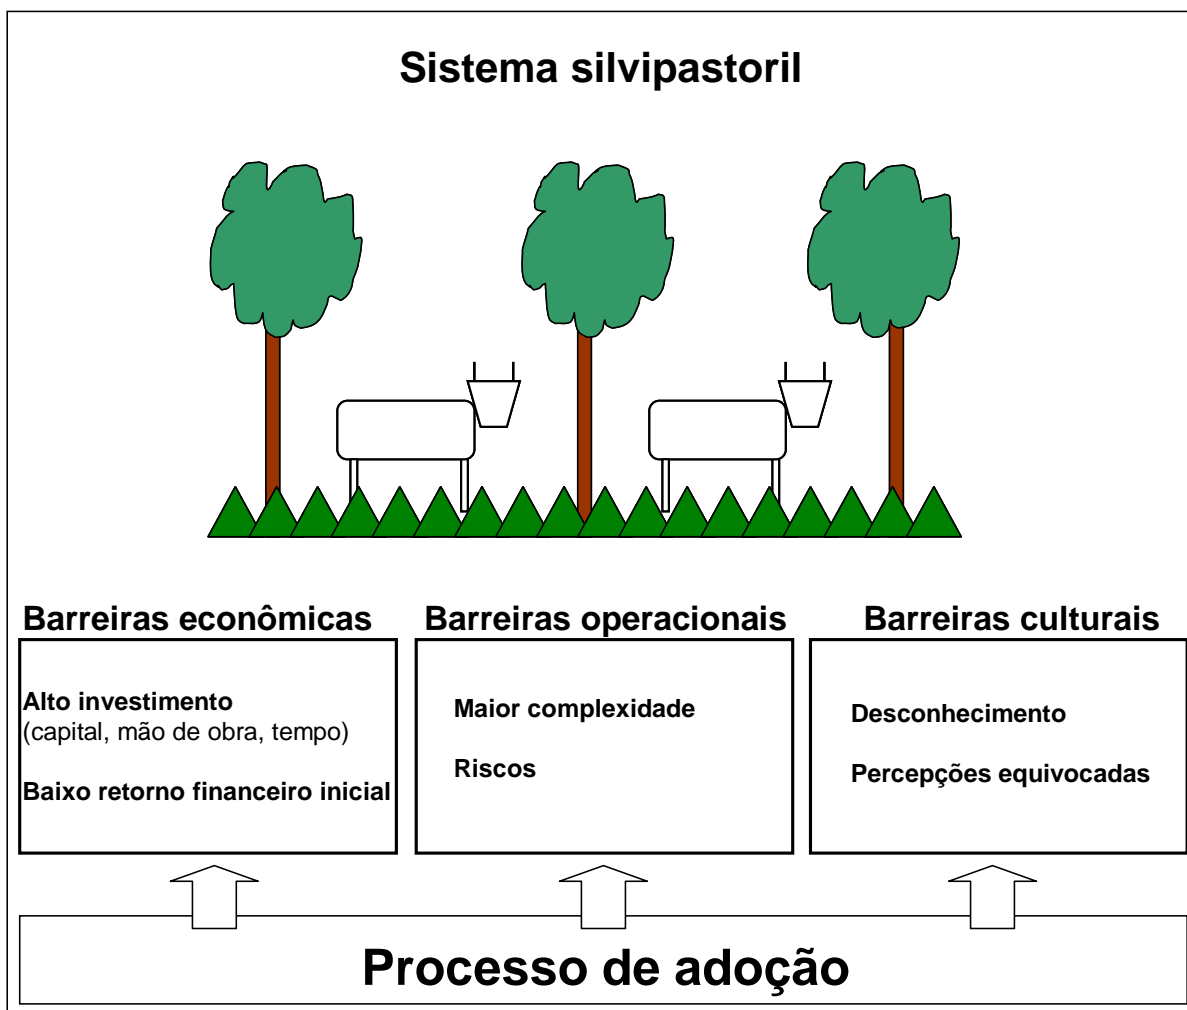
Sistema silvipastoril

Barreiras econômicas

Alto investimento
(capital, mão de obra, tempo)

Baixo retorno financeiro inicial

Barreiras operacionais

Maior complexidade

Riscos

Barreiras culturais

Desconhecimento

Percepções equivocadas

Processo de adoção